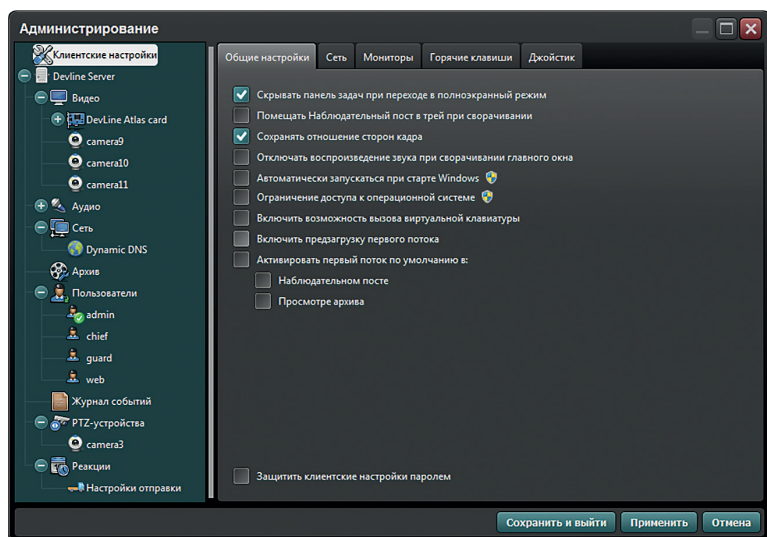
Администрирование

Клиентские настройки
Devline Server
Видео
DevLine Atlas card
camera9
camera10
camera11
Аудио
Сеть
Dynamic DNS
Архив
Пользователи
admin
chief
guard
web
Журнал событий
PTZ-устройства
camera3
Реакции
Настройки отправки

Общие настройки | Сеть | Мониторы | Горячие клавиши | Джойстик

Скрывать панель задач при переходе в полноэкранный режим
Помещать Наблюдательный пост в трей при сворачивании
Сохранять отношение сторон кадра
Отключать воспроизведение звука при сворачивании главного окна
Автоматически запускаться при старте Windows
Ограничение доступа к операционной системе
Включить возможность вызова виртуальной клавиатуры
Включить предзагрузку первого потока
Активировать первый поток по умолчанию в:
Наблюдательном посте
Просмотре архива

Защитить клиентские настройки паролем

Сохранить и выйти
Применить
Отмена